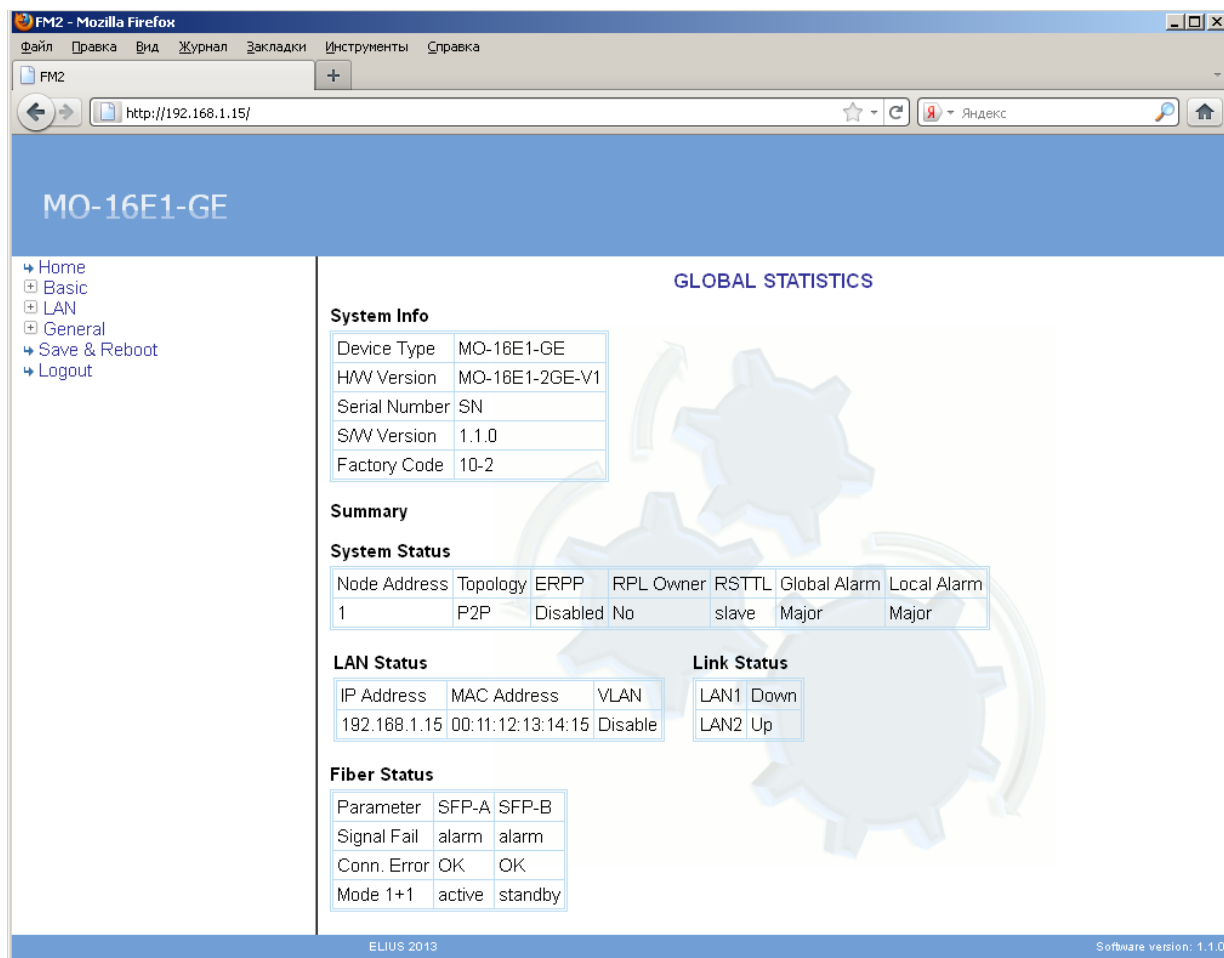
FM2 - Mozilla Firefox

Файл Правка Вид Журнал Закладки Инструменты Справка

FM2

+

http://192.168.1.15/

Я Яндекс

MO-16E1-GE

Home
Basic
LAN
General
Save & Reboot
Logout

GLOBAL STATISTICS

System Info

| Device Type | MO-16E1-GE |
|---|---|
| H/W Version | MO-16E1-2GE-V1 |
| Serial Number | SN |
| S/W Version | 1.1.0 |
| Factory Code | 10-2 |

Summary

System Status

| Node Address | Topology | ERPP | RPL Owner | RSTTL | Global Alarm | Local Alarm |
|---|---|---|---|---|---|---|
| 1 | P2P | Disabled | No | slave | Major | Major |

LAN Status

| IP Address | MAC Address | VLAN |
|---|---|---|
| 192.168.1.15 | 00:11:12:13:14:15 | Disable |

Link Status

| LAN1 | Down |
|---|---|
| LAN2 | Up |

Fiber Status

| Parameter | SFP-A | SFP-B |
|---|---|---|
| Signal Fail | alarm | alarm |
| Conn. Error | OK | OK |
| Mode 1+1 | active | standby |

ELIUS 2013

Software version: 1.1.0